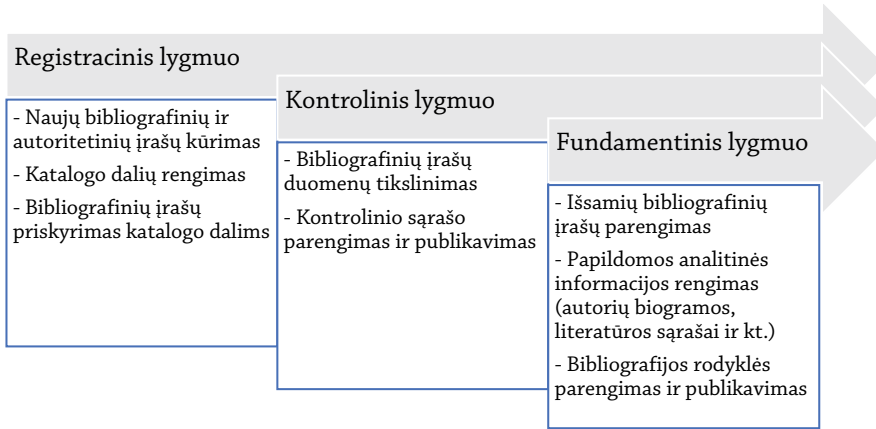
Registracinis lygmuo

- Naujų bibliografinių ir autoritetinių įrašų kūrimas

- Katalogo dalių rengimas

- Bibliografinių įrašų priskyrimas katalogo dalims

Kontrolinis lygmuo

- Bibliografinių įrašų duomenų tikslinimas

- Kontrolinio sąrašo parengimas ir publikavimas

Fundamentinis lygmuo

- Išsamių bibliografinių įrašų parengimas

- Papildomos analitinės informacijos rengimas (autorių biogramos, literatūros sąrašai ir kt.)

- Bibliografijos rodyklės parengimas ir publikavimas